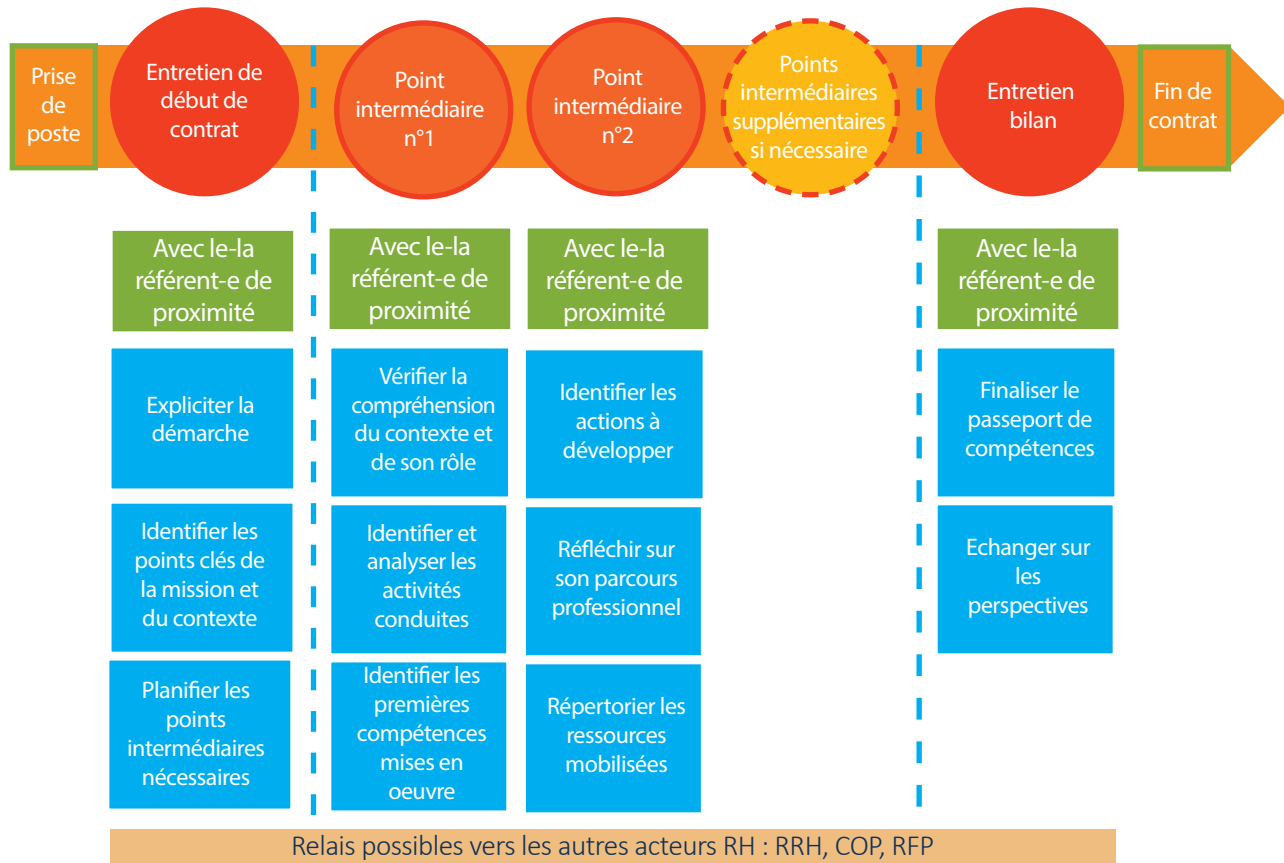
Prise de poste

Entretien de début de contrat

Point intermédiaire n°1

Point intermédiaire n°2

Points intermédiaires supplémentaires si nécessaire

Entretien bilan

Fin de contrat

Avec le-la référent-e de proximité

Expliciter la démarche

Identifier les points clés de la mission et du contexte

Planifier les points intermédiaires nécessaires

Avec le-la référent-e de proximité

Vérifier la compréhension du contexte et de son rôle

Identifier et analyser les activités conduites

Identifier les premières compétences mises en oeuvre

Avec le-la référent-e de proximité

Identifier les actions à développer

Réfléchir sur son parcours professionnel

Répertorier les ressources mobilisées

Avec le-la référent-e de proximité

Finaliser le passeport de compétences

Echanger sur les perspectives

Relais possibles vers les autres acteurs RH : RRH, COP, RFP